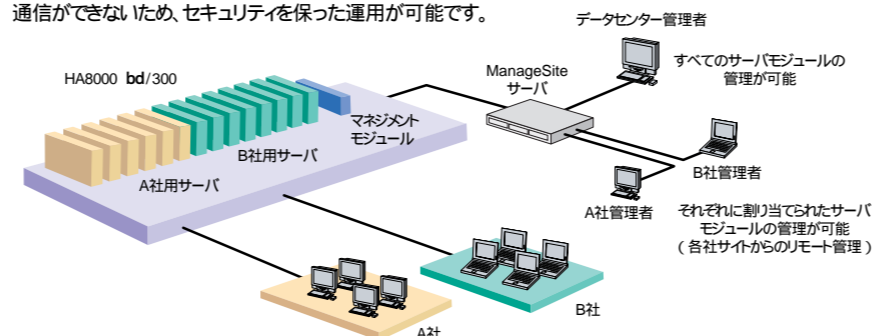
通信ができないため、セキュリティを保った運用が可能です。

データセンター管理者

HA8000 bd/300

ManageSite
サーバ

すべてのサーバモジュールの
管理が可能

マネジメント
モジュール

B社用サーバ

A社用サーバ

B社管理者

A社管理者

それぞれに割り当てられたサーバ
モジュールの管理が可能
（各社サイトからのリモート管理）

B社

A社